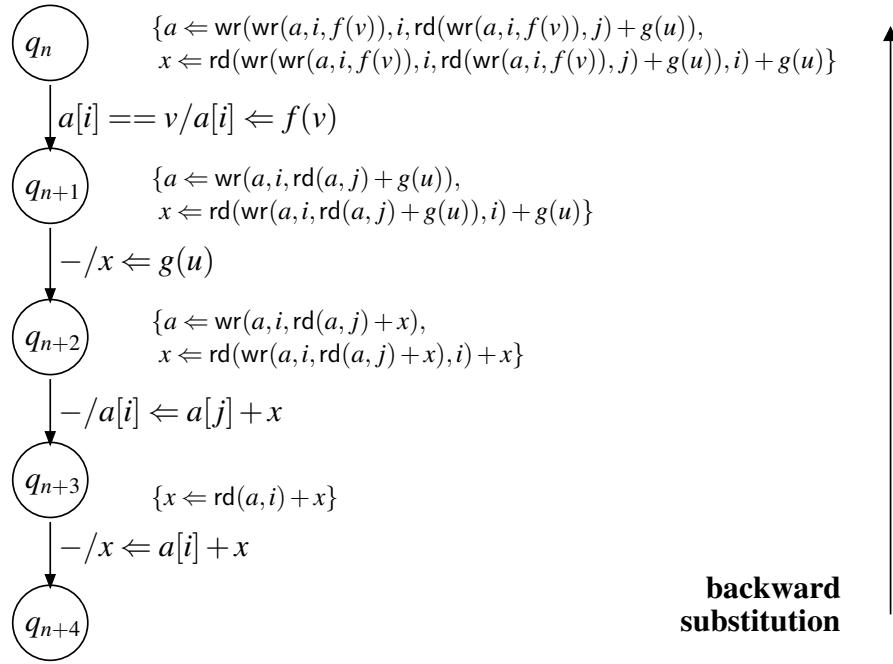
$q_n$

$\{a \Leftarrow \mathsf{wr}(\mathsf{wr}(a,i,f(v)),i,\mathsf{rd}(\mathsf{wr}(a,i,f(v)),j)+g(u)),$
$x \Leftarrow \mathsf{rd}(\mathsf{wr}(\mathsf{wr}(a,i,f(v)),i,\mathsf{rd}(\mathsf{wr}(a,i,f(v)),j)+g(u)),i)+g(u)\}$

$a[i] == v / a[i] \Leftarrow f(v)$

$q_{n+1}$

$\{a \Leftarrow \mathsf{wr}(a,i,\mathsf{rd}(a,j)+g(u)),$
$x \Leftarrow \mathsf{rd}(\mathsf{wr}(a,i,\mathsf{rd}(a,j)+g(u)),i)+g(u)\}$

$-/x \Leftarrow g(u)$

$q_{n+2}$

$\{a \Leftarrow \mathsf{wr}(a,i,\mathsf{rd}(a,j)+x),$
$x \Leftarrow \mathsf{rd}(\mathsf{wr}(a,i,\mathsf{rd}(a,j)+x),i)+x\}$

$-/a[i] \Leftarrow a[j]+x$

$q_{n+3}$

$\{x \Leftarrow \mathsf{rd}(a,i)+x\}$

$-/x \Leftarrow a[i]+x$

$q_{n+4}$

**backward substitution**